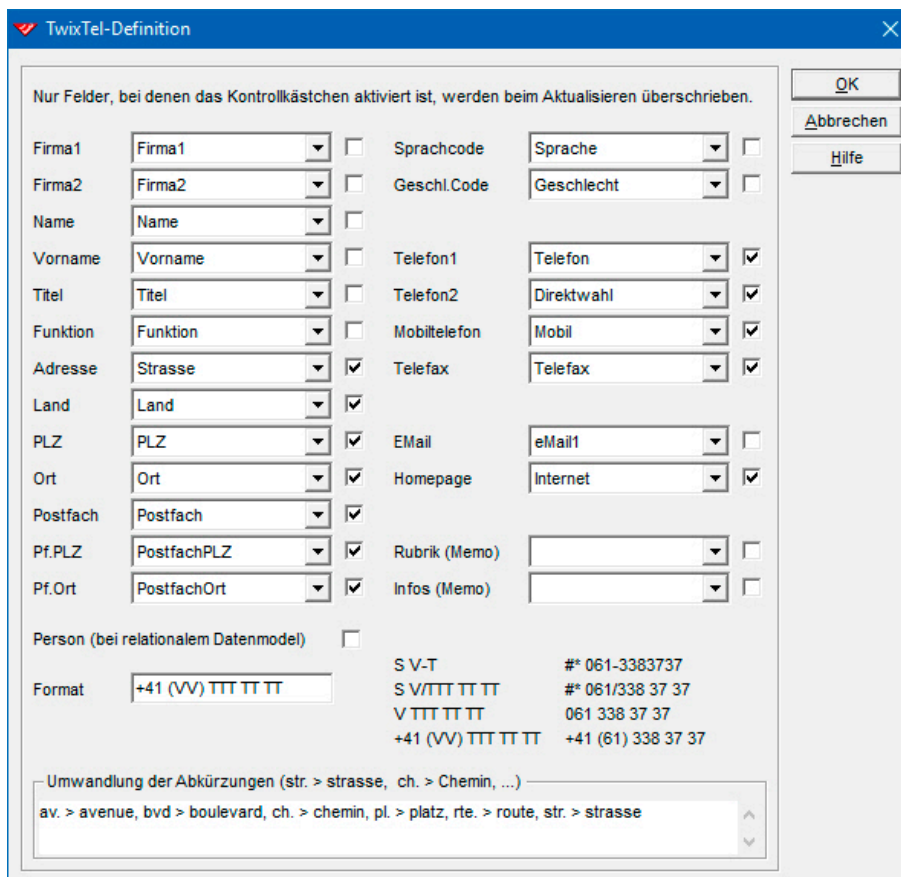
TwixTel-Definition

OK
Abbrechen
Hilfe

Nur Felder, bei denen das Kontrollkästchen aktiviert ist, werden beim Aktualisieren überschrieben.

Firma1 Firma1
Firma2 Firma2
Name Name
Vorname Vorname
Titel Titel
Funktion Funktion
Adresse Strasse
Land Land
PLZ PLZ
Ort Ort
Postfach Postfach
Pf.PLZ PostfachPLZ
Pf.Ort PostfachOrt

Sprachcode Sprache
Geschl.Code Geschlecht
Telefon1 Telefon
Telefon2 Direktwahl
Mobiltelefon Mobil
Telefax Telefax
EMail eMail1
Homepage Internet
Rubrik (Memo)
Infos (Memo)

Person (bei relationalem Datenmodel)

Format +41 (VV) TTT TT TT

S V-T #* 061-3383737
S V/TTT TT TT #* 061/338 37 37
V TTT TT TT 061 338 37 37
+41 (VV) TTT TT TT +41 (61) 338 37 37

Umwandlung der Abkürzungen (str. > strasse, ch. > Chemin, ...)
av. > avenue, bvd > boulevard, ch. > chemin, pl. > platz, rte. > route, str. > strasse